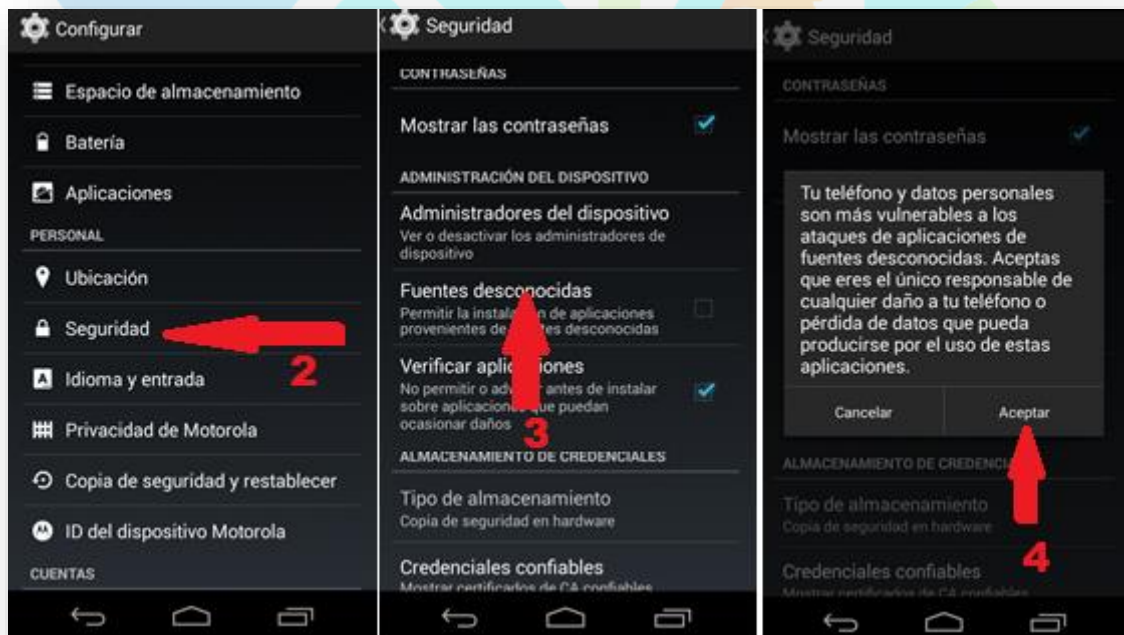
Configurar

Espacio de almacenamiento

Batería

Aplicaciones

PERSONAL

Ubicación

Seguridad

2

Idioma y entrada

Privacidad de Motorola

Copia de seguridad y restablecer

ID del dispositivo Motorola

CUENTAS

Seguridad

CONTRASEÑAS

Mostrar las contraseñas

ADMINISTRACIÓN DEL DISPOSITIVO

Administradores del dispositivo
Ver o desactivar los administradores de dispositivo

Fuentes desconocidas
Permitir la instala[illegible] de aplicaciones provenientes de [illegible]tes desconocidas

Verificar apli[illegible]ones
No permitir o adv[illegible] antes de instalar sobre aplicaciones que puedan ocasionar daños

3

ALMACENAMIENTO DE CREDENCIALES

Tipo de almacenamiento
Copia de seguridad en hardware

Credenciales confiables
Mostrar certificados de CA confiables

Seguridad

CONTRASEÑAS

Mostrar las contraseñas

Tu teléfono y datos personales son más vulnerables a los ataques de aplicaciones de fuentes desconocidas. Aceptas que eres el único responsable de cualquier daño a tu teléfono o pérdida de datos que pueda producirse por el uso de estas aplicaciones.

Cancelar

Aceptar

ALMACENAMIENTO DE CREDENCIA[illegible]

Tipo de almacenamiento
Copia de seguridad en hardware

4

Credenciales confiables
Mostrar certificados de CA confiables